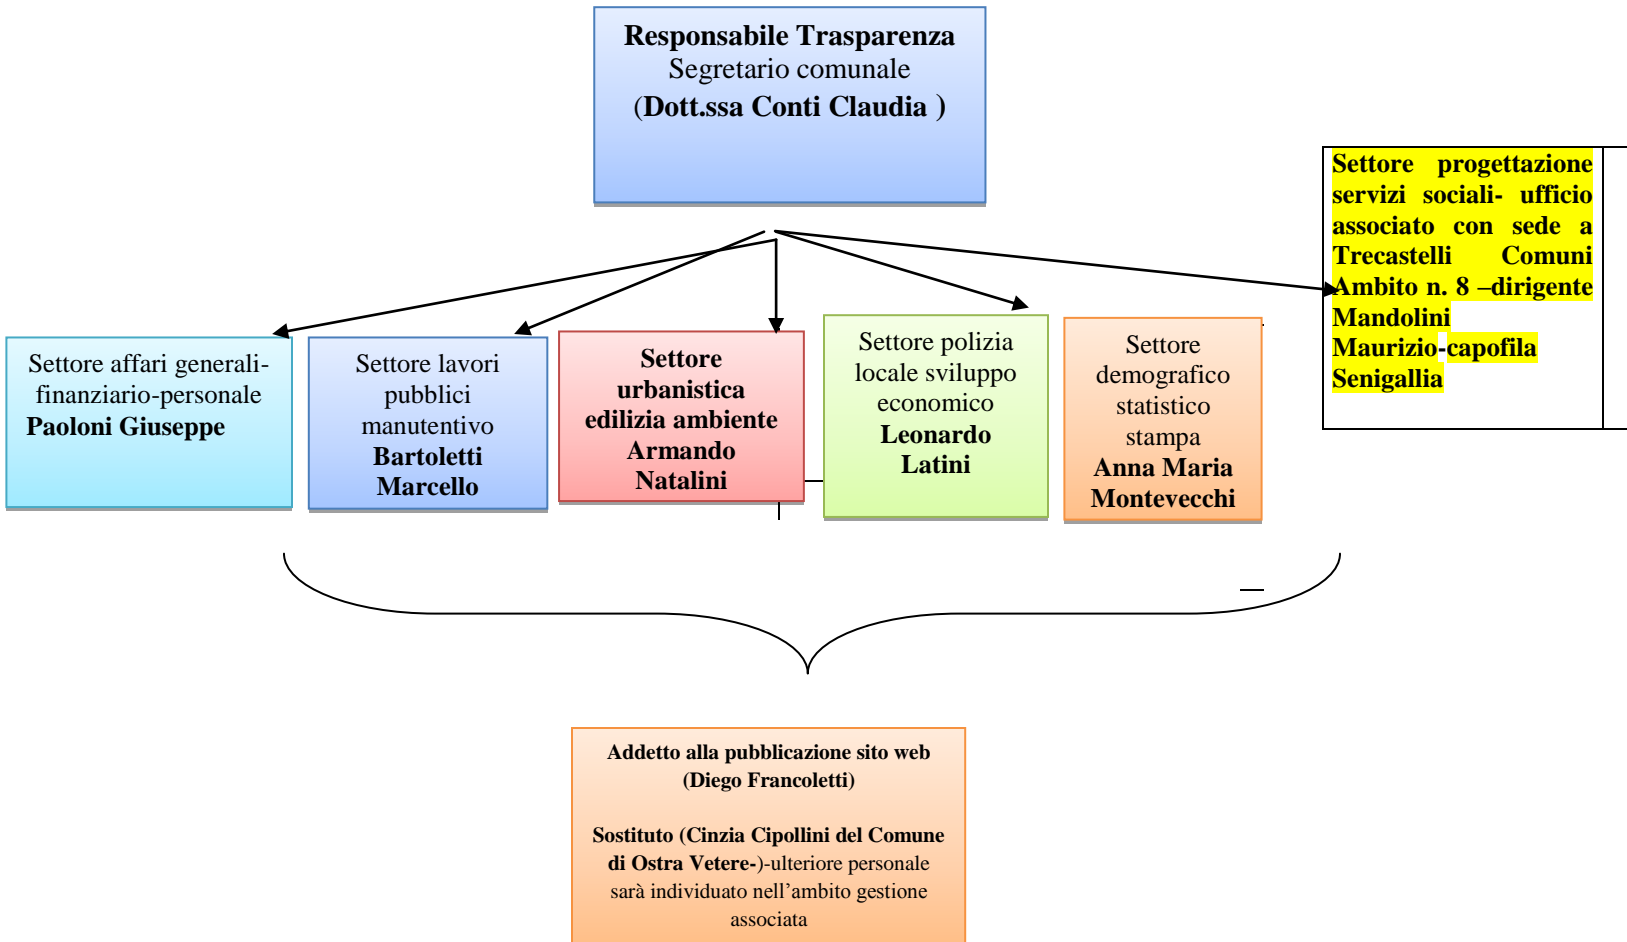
Responsabile Trasparenza
Segretario comunale
(Dott.ssa Conti Claudia )

Settore progettazione servizi sociali- ufficio associato con sede a Trecastelli Comuni Ambito n. 8 –dirigente Mandolini Maurizio-capofila Senigallia

Settore affari generali-finanziario-personale
Paoloni Giuseppe

Settore lavori pubblici manutentivo
Bartoletti Marcello

Settore urbanistica edilizia ambiente
Armando Natalini

Settore polizia locale sviluppo economico
Leonardo Latini

Settore demografico statistico stampa
Anna Maria Montevecchi

Addetto alla pubblicazione sito web
(Diego Francoletti)

Sostituto (Cinzia Cipollini del Comune di Ostra Vetere-)-ulteriore personale sarà individuato nell'ambito gestione associata